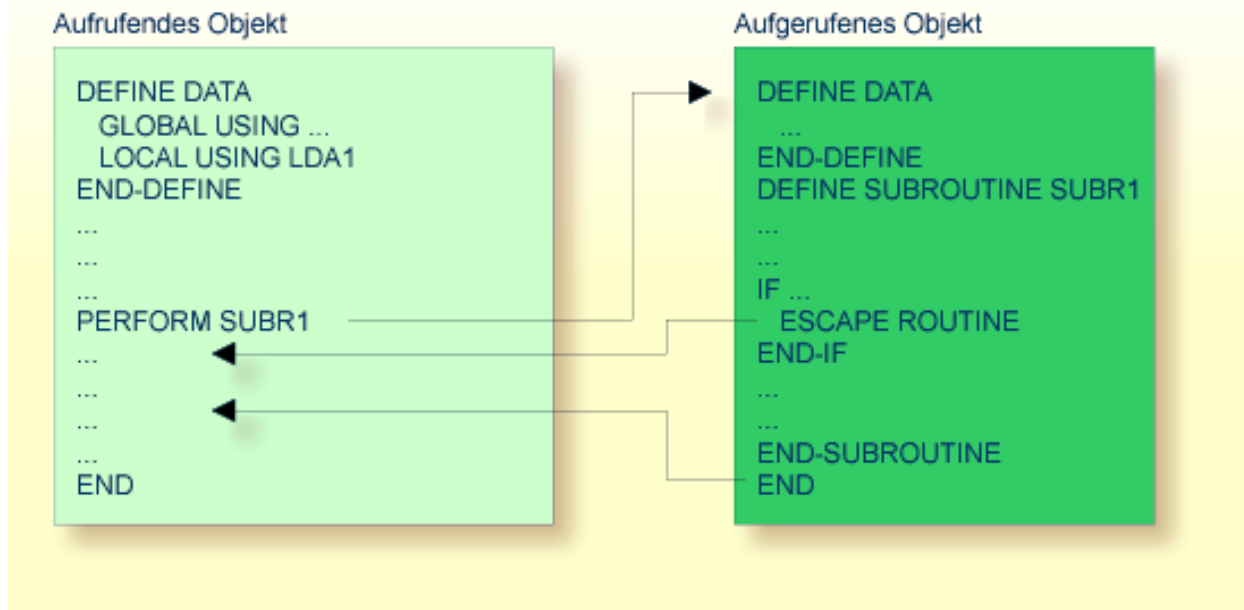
Aufrufendes Objekt

DEFINE DATA
GLOBAL USING ...
LOCAL USING LDA1
END-DEFINE
...
...
...
PERFORM SUBR1
...
...
...
...
END

Aufgerufenes Objekt

DEFINE DATA
...
END-DEFINE
DEFINE SUBROUTINE SUBR1
...
...
IF ...
ESCAPE ROUTINE
END-IF
...
...
END-SUBROUTINE
END